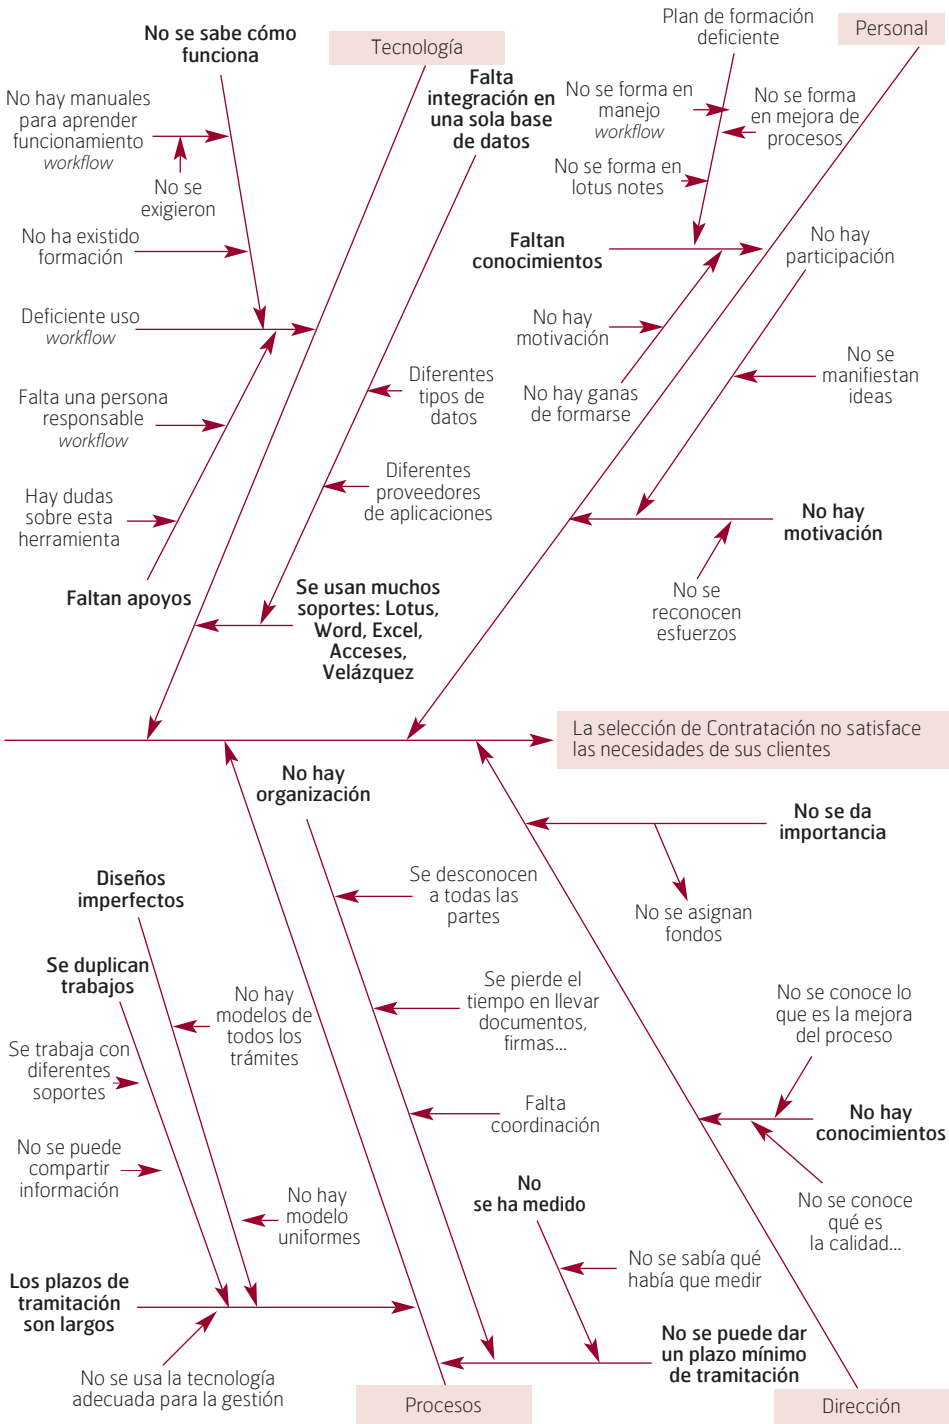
No se sabe cómo funciona

Tecnología

Falta integración en una sola base de datos

Plan de formación deficiente

Personal

No hay manuales para aprender funcionamiento *workflow*

No se exigieron

No se forma en manejo *workflow*

No se forma en mejora de procesos

No se forma en lotus notes

No ha existido formación

Faltan conocimientos

No hay participación

Deficiente uso *workflow*

No hay motivación

No hay ganas de formarse

No se manifiestan ideas

Diferentes tipos de datos

Falta una persona responsable *workflow*

Diferentes proveedores de aplicaciones

Hay dudas sobre esta herramienta

No hay motivación

No se reconocen esfuerzos

Faltan apoyos

Se usan muchos soportes: Lotus, Word, Excel, Acceses, Velázquez

La selección de Contratación no satisface las necesidades de sus clientes

No hay organización

No se da importancia

No se asignan fondos

Se desconocen a todas las partes

Diseños imperfectos

Se duplican trabajos

No hay modelos de todos los trámites

Se pierde el tiempo en llevar documentos, firmas...

No se conoce lo que es la mejora del proceso

Se trabaja con diferentes soportes

Falta coordinación

No hay conocimientos

No se puede compartir información

No hay modelo uniformes

No se ha medido

No se conoce qué es la calidad...

No se sabía qué había que medir

Los plazos de tramitación son largos

No se puede dar un plazo mínimo de tramitación

No se usa la tecnología adecuada para la gestión

Procesos

Dirección